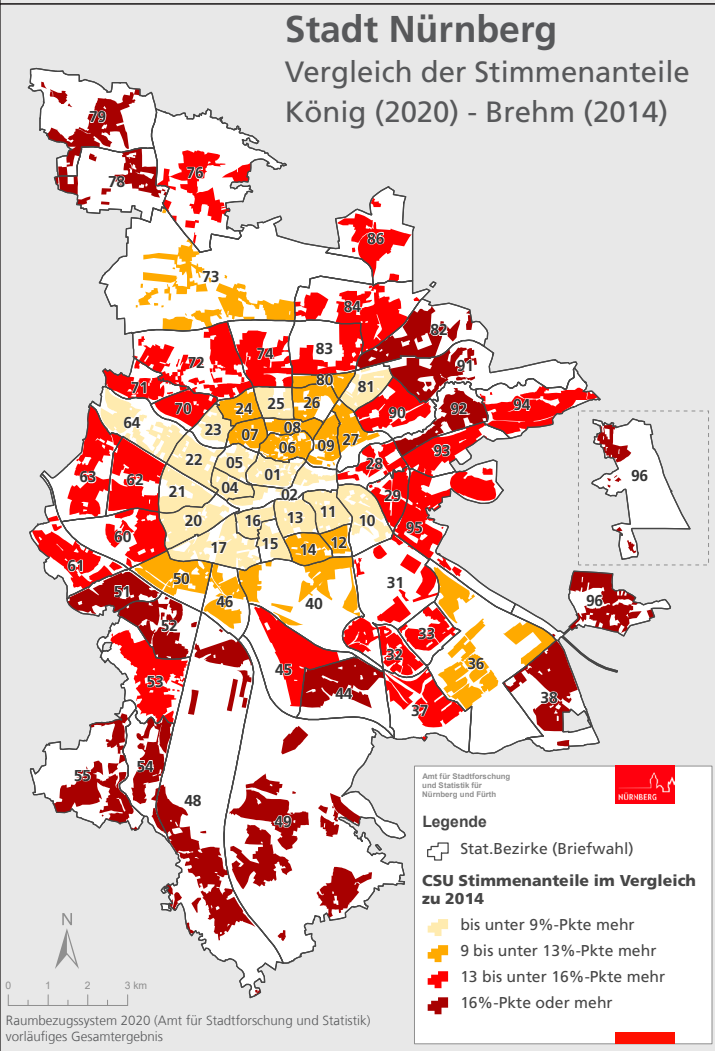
Stadt Nürnberg
Vergleich der Stimmenanteile
König (2020) - Brehm (2014)

79
78
76
86
73
84
82
83
74
72
80
81
91
71
70
24
25
26
90
92
94
64
23
07
08
06
09
27
96
22
05
01
28
93
63
62
21
04
02
29
20
16
13
11
10
95
60
15
14
12
17
61
50
31
96
51
46
40
52
33
36
45
32
53
44
38
37
55
54
48
49

Amt für Stadtforschung und Statistik für Nürnberg und Fürth
NÜRNBERG

Legende
Stat.Bezirke (Briefwahl)
CSU Stimmenanteile im Vergleich zu 2014
bis unter 9%-Pkte mehr
9 bis unter 13%-Pkte mehr
13 bis unter 16%-Pkte mehr
16%-Pkte oder mehr

N
0 1 2 3 km
Raumbezugssystem 2020 (Amt für Stadtforschung und Statistik)
vorläufiges Gesamtergebnis